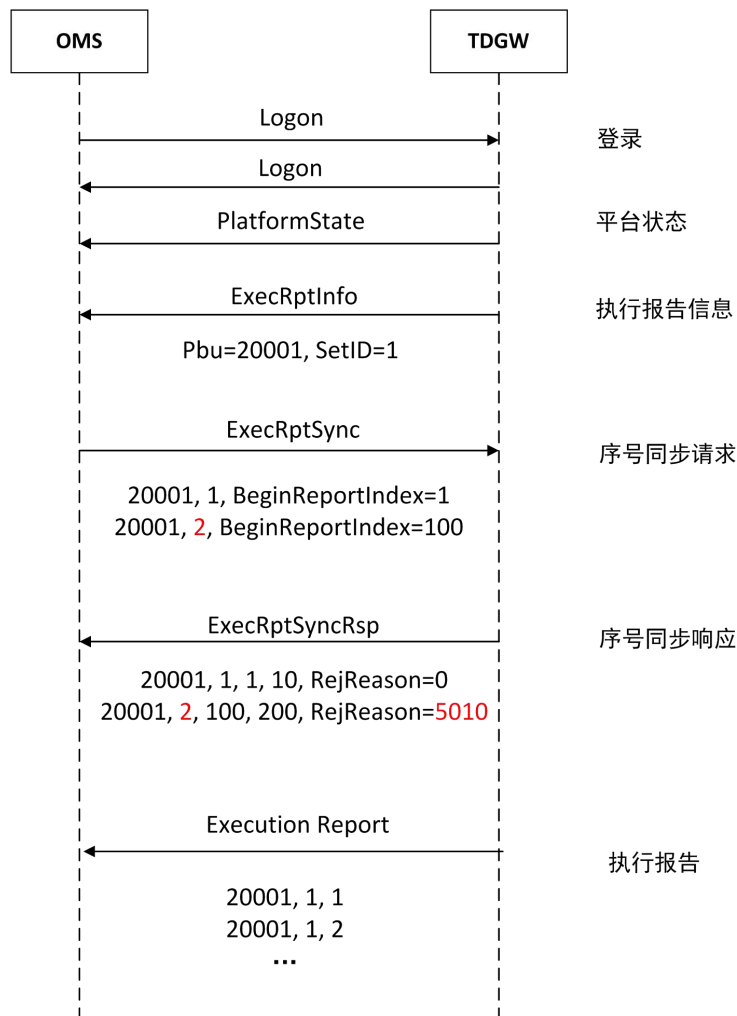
OMS

TDGW

Logon

登录

Logon

PlatformState

平台状态

ExecRptInfo

执行报告信息

Pbu=20001, SetID=1

ExecRptSync

序号同步请求

20001, 1, BeginReportIndex=1
20001, 2, BeginReportIndex=100

ExecRptSyncRsp

序号同步响应

20001, 1, 1, 10, RejReason=0
20001, 2, 100, 200, RejReason=5010

Execution Report

执行报告

20001, 1, 1
20001, 1, 2
...